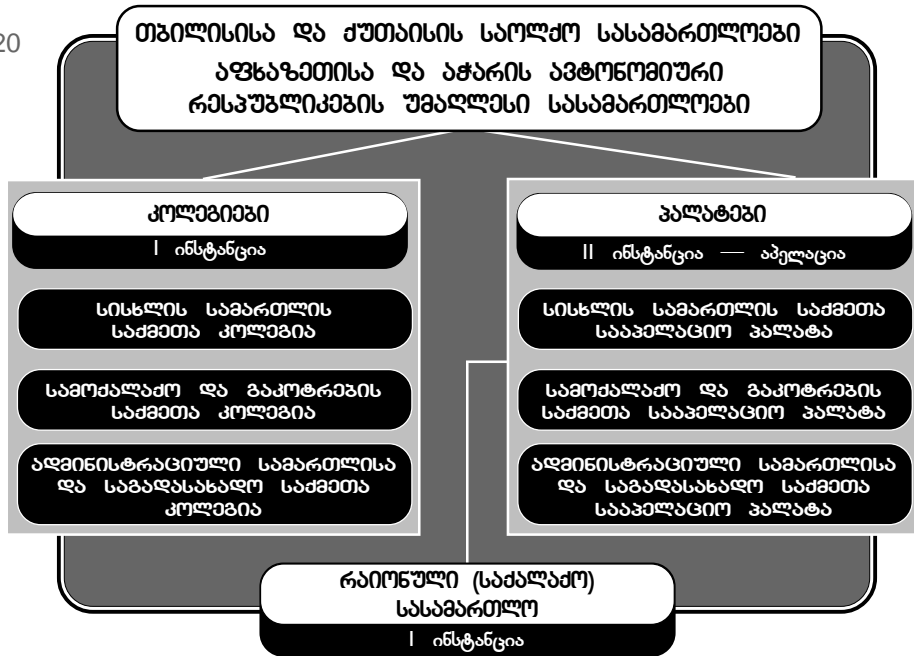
20

თბილისისა და ქუთაისის საოლქო სასამართლოები
აფხაზეთისა და აჭარის ავტონომიური რესპუბლიკების უმაღლესი სასამართლოები

კოლეგიები
I ინსტანცია

სისხლის სამართლის საქმეთა კოლეგია

სამოქალაქო და გაკოტრების საქმეთა კოლეგია

ადმინისტრაციული სამართლისა და საგადასახადო საქმეთა კოლეგია

პალატები
II ინსტანცია — აპელაცია

სისხლის სამართლის საქმეთა სააპელაციო პალატა

სამოქალაქო და გაკოტრების საქმეთა სააპელაციო პალატა

ადმინისტრაციული სამართლისა და საგადასახადო საქმეთა სააპელაციო პალატა

რაიონული (საქალაქო) სასამართლო
I ინსტანცია